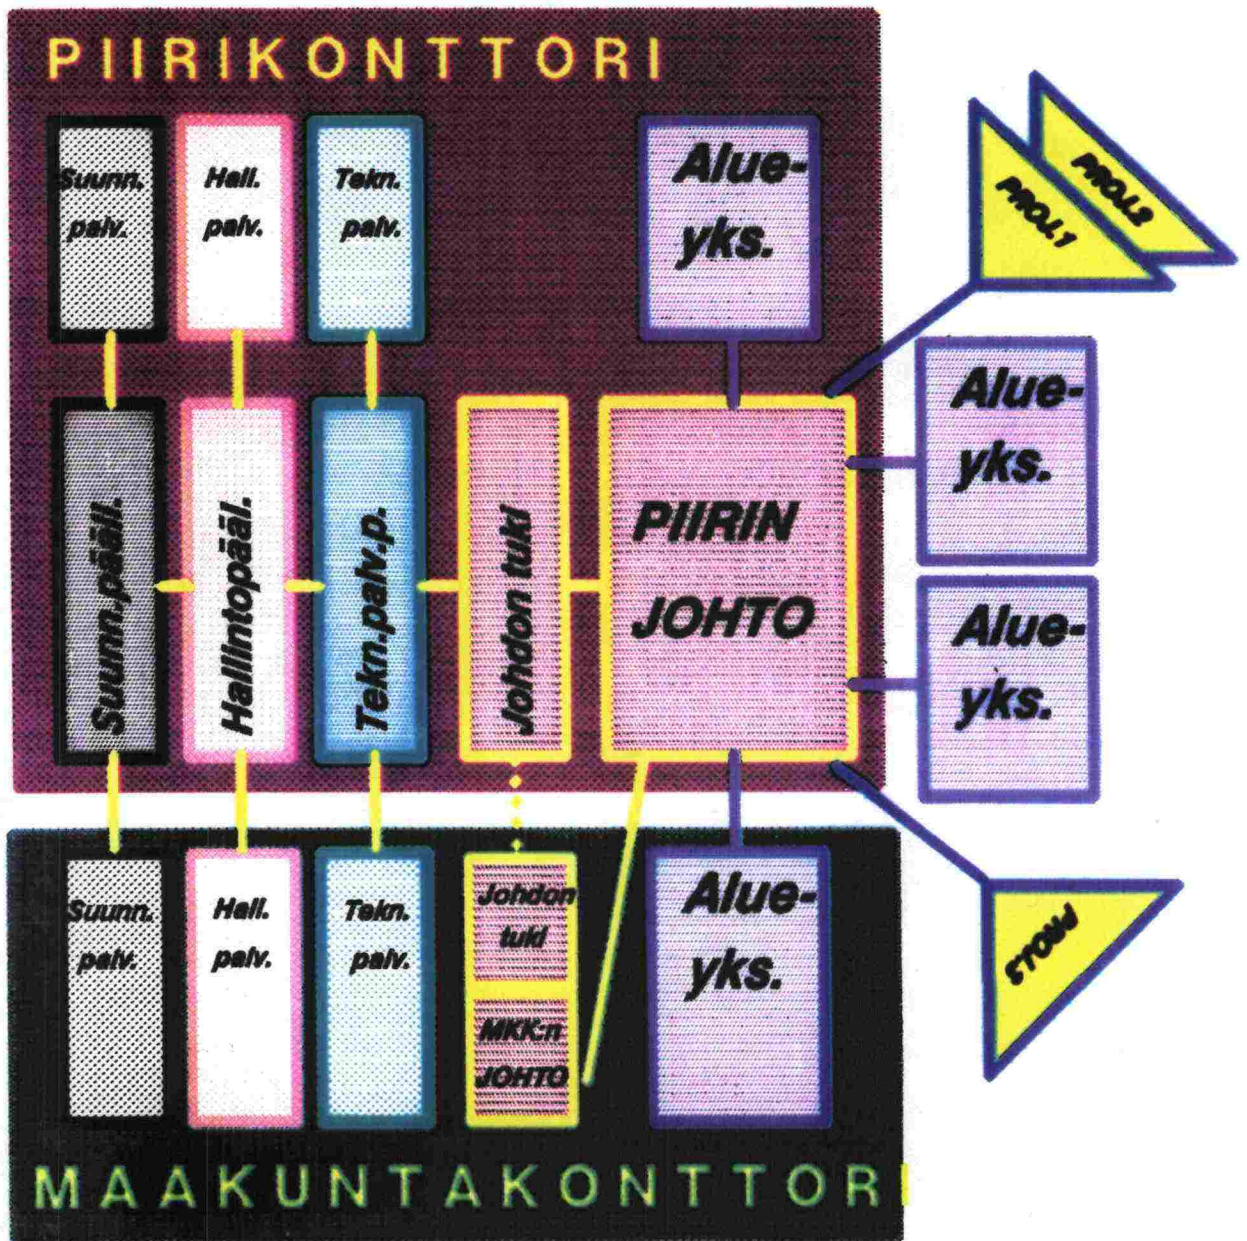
PIIRIKONTTORI

Suunn. palv.

Hall. palv.

Tekn. palv.

Alue-yks.

PROJ.2

PROJ.1

Suunn.pääl.

Hallintopääl.

Tekn.palv.p.

Johdon tuki

PIIRIN JOHTO

Alue-yks.

Alue-yks.

Suunn. palv.

Hall. palv.

Tekn. palv.

Johdon tuki

MKK:n JOHTO

Alue-yks.

PROJ.3

MAAKUNTAKONTTORI